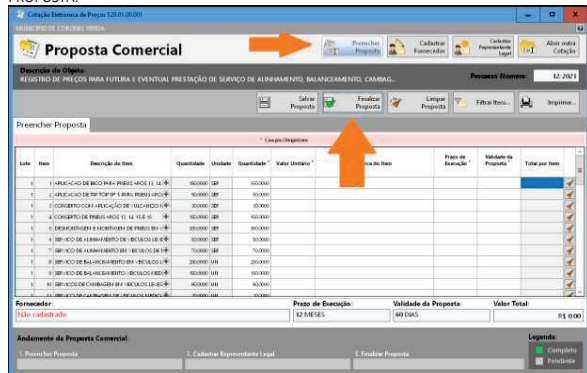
PROPOSTA.

Cotação Eletrônica de Preços 5.20.01.00.000

MUNICÍPIO DE CORONEL VIVIDA

Proposta Comercial

Preencher Proposta

Cadastrar Fornecedor

Cadastrar Representante Legal

Abrir outra Cotação

Descrição do Objeto:
REGISTRO DE PREÇOS PARA FUTURA E EVENTUAL PRESTAÇÃO DE SERVIÇO DE ALINHAMENTO, BALANCEAMENTO, CAMBAG...

Processo Número: 12/2021

Salvar Proposta

Finalizar Proposta

Limpar Proposta

Filtrar Itens...

Imprimir...

Preencher Proposta

* Campos Obrigatórios

| Lote | Item | Descrição do Item | Quantidade | Unidade | Quantidade * | Valor Unitário * | Marca do Item | Prazo de Execução | Validade da Proposta * | Total por Item |
|---|---|---|---|---|---|---|---|---|---|---|
| 1 | 1 | APLICAÇÃO DE BICO PARA PNEUS ARCOS 13, 14 | 500,0000 | SER | 500,0000 | | | | | |
| 1 | 2 | APLICAÇÃO DE TIP TOP Nº 5 PARA PNEUS ARCO | 50,0000 | SER | 50,0000 | | | | | |
| 1 | 3 | CONSERTO COM APLICAÇÃO DE VULCANICO | 30,0000 | SER | 30,0000 | | | | | |
| 1 | 4 | CONSERTO DE PNEUS ARCOS 13, 14, 15 E 16 | 50,0000 | SER | 50,0000 | | | | | |
| 1 | 5 | DESMONTAGEM E MONTAGEM DE PNEUS EM | 300,0000 | SER | 300,0000 | | | | | |
| 1 | 6 | SERVIÇO DE ALINHAMENTO DE VEÍCULOS LEVE | 50,0000 | SER | 50,0000 | | | | | |
| 1 | 7 | SERVIÇO DE ALINHAMENTO EM VEÍCULOS DE | 70,0000 | SER | 70,0000 | | | | | |
| 1 | 8 | SERVIÇO DE BALANCEAMENTO EM VEÍCULOS L | 200,0000 | UN | 200,0000 | | | | | |
| 1 | 9 | SERVIÇO DE BALANCEAMENTO VEÍCULOS MÉDI | 150,0000 | UN | 150,0000 | | | | | |
| 1 | 10 | SERVIÇO DE CAMBAGEM EM VEÍCULOS LEVE | 40,0000 | UN | 40,0000 | | | | | |
| 1 | 11 | SERVIÇO DE CAMBAGEM DE VEÍCULOS MÉDIO | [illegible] | SER | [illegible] | | | | | |

Fornecedor:
Não cadastrado

Prazo de Execução:
12 MESES

Validade da Proposta:
60 DIAS

Valor Total:
R$ 0,00

Andamento da Proposta Comercial:

1. Preencher Proposta

2. Cadastrar Representante Legal

3. Finalizar Proposta

Legenda:
Completo
Pendente